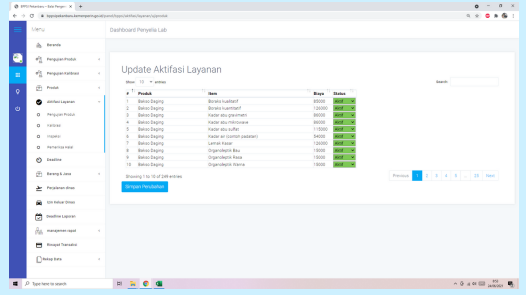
BPPMHP Pekanbaru – Rekam Pengujian ×

bppmhpekanbaru.kemenperin.go.id/layanan/aktifasi-layanan/update

Dashboard Penyelia Lab

Beranda
Pengujian Produk
Pengujian Kalibrasi
Produk
Aktifasi Layanan
Pengujian Produk
Kalibrasi
Inspeksi
Pemeriksa Hasil
Deadline
Barang & Jasa
Penjelasan Biaya
Izin Keluar Dinas
Deadline Layanan
Manajemen Mutu
Rincian Tracking
Rekap Data

Update Aktifasi Layanan

Show 10 entries

Search:

| # | Produk | Item | Biaya | Status |
|---|---|---|---|---|
| 1 | Bahan Bagging | Boraks kualitatif | 85000 | aktif |
| 2 | Bahan Bagging | Boraks kuantitatif | 120000 | aktif |
| 3 | Bahan Bagging | Kadar abu (gravimetri) | 86000 | aktif |
| 4 | Bahan Bagging | Kadar abu microwave | 86000 | aktif |
| 5 | Bahan Bagging | Kadar abu sulfat | 115000 | aktif |
| 6 | Bahan Bagging | Kadar air (contoh padatan) | 54000 | aktif |
| 7 | Bahan Bagging | Lemak Kasar | 120000 | aktif |
| 8 | Bahan Bagging | Organoleptik Bau | 15000 | aktif |
| 9 | Bahan Bagging | Organoleptik Rasa | 15000 | aktif |
| 10 | Bahan Bagging | Organoleptik Warna | 15000 | aktif |

Showing 1 to 10 of 249 entries

Previous 1 2 3 4 5 ... 25 Next

Simpan Perubahan

Type here to search